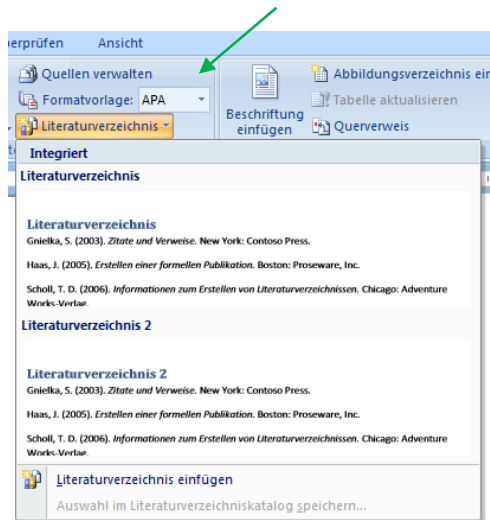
berprüfen Ansicht

Quellen verwalten
Formatvorlage: APA
Literaturverzeichnis

Beschriftung einfügen

Abbildungsverzeichnis ein
Tabelle aktualisieren
Querverweis

Integriert

Literaturverzeichnis

Literaturverzeichnis
Gnielka, S. (2003). *Zitate und Verweise*. New York: Contoso Press.

Haas, J. (2005). *Erstellen einer formellen Publikation*. Boston: Proseware, Inc.

Scholl, T. D. (2006). *Informationen zum Erstellen von Literaturverzeichnissen*. Chicago: Adventure Works-Verlag.

Literaturverzeichnis 2

Literaturverzeichnis 2
Gnielka, S. (2003). *Zitate und Verweise*. New York: Contoso Press.

Haas, J. (2005). *Erstellen einer formellen Publikation*. Boston: Proseware, Inc.

Scholl, T. D. (2006). *Informationen zum Erstellen von Literaturverzeichnissen*. Chicago: Adventure Works-Verlag.

Literaturverzeichnis einfügen

Auswahl im Literaturverzeichniskatalog speichern...